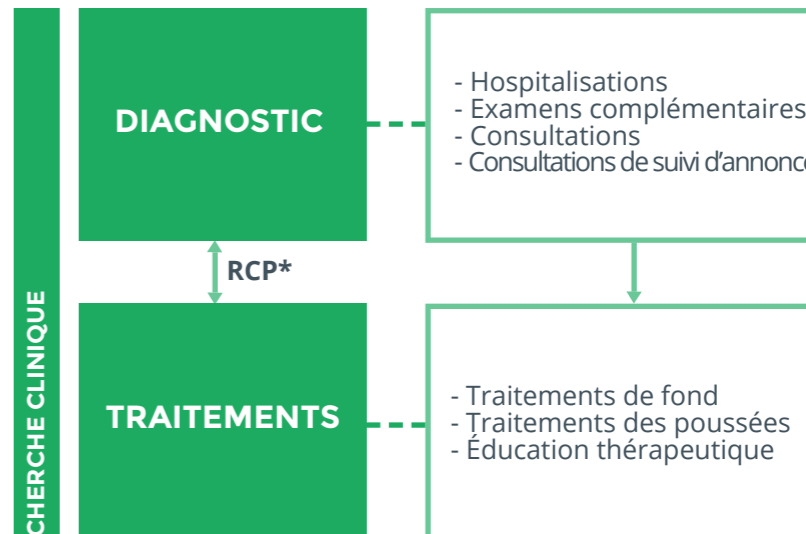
CHERCHE CLINIQUE

DIAGNOSTIC

- Hospitalisations
- Examens complémentaires
- Consultations
- Consultations de suivi d'annonc

RCP*

TRAITEMENTS

- Traitements de fond
- Traitements des poussées
- Éducation thérapeutique